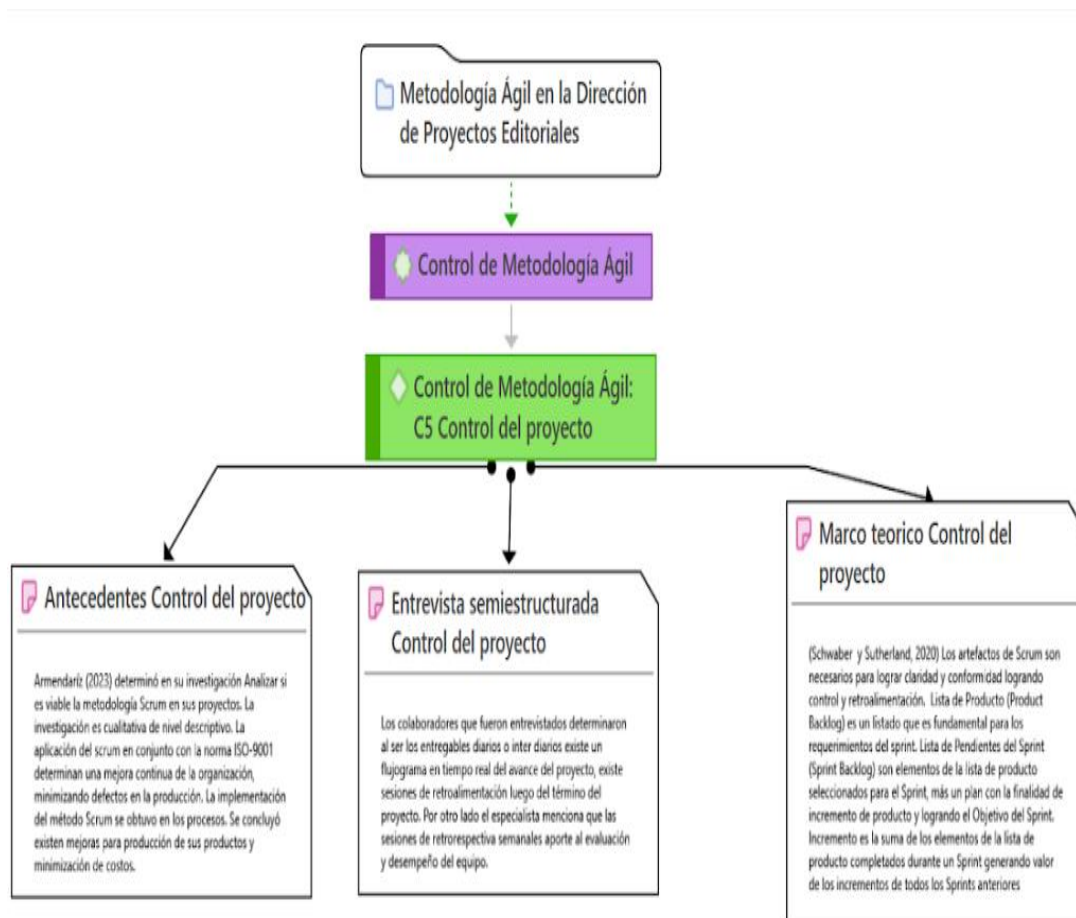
Metodología Ágil en la Dirección de Proyectos Editoriales

Control de Metodología Ágil

Control de Metodología Ágil: C5 Control del proyecto

Antecedentes Control del proyecto

Armendaríz (2023) determinó en su investigación Analizar si es viable la metodología Scrum en sus proyectos. La investigación es cualitativa de nivel descriptivo. La aplicación del scrum en conjunto con la norma ISO-9001 determinan una mejora continua de la organización, minimizando defectos en la producción. La implementación del método Scrum se obtuvo en los procesos. Se concluyó existen mejoras para producción de sus productos y minimización de costos.

Entrevista semiestructurada Control del proyecto

Los colaboradores que fueron entrevistados determinaron al ser los entregables diarios o inter diarios existe un flujograma en tiempo real del avance del proyecto, existe sesiones de retroalimentación luego del término del proyecto. Por otro lado el especialista menciona que las sesiones de retrorespectiva semanales aporte al evaluación y desempeño del equipo.

Marco teorico Control del proyecto

(Schwaber y Sutherland, 2020) Los artefactos de Scrum son necesarios para lograr claridad y conformidad logrando control y retroalimentación. Lista de Producto (Product Backlog) es un listado que es fundamental para los requerimientos del sprint. Lista de Pendientes del Sprint (Sprint Backlog) son elementos de la lista de producto seleccionados para el Sprint, más un plan con la finalidad de incremento de producto y logrando el Objetivo del Sprint. Incremento es la suma de los elementos de la lista de producto completados durante un Sprint generando valor de los incrementos de todos los Sprints anteriores